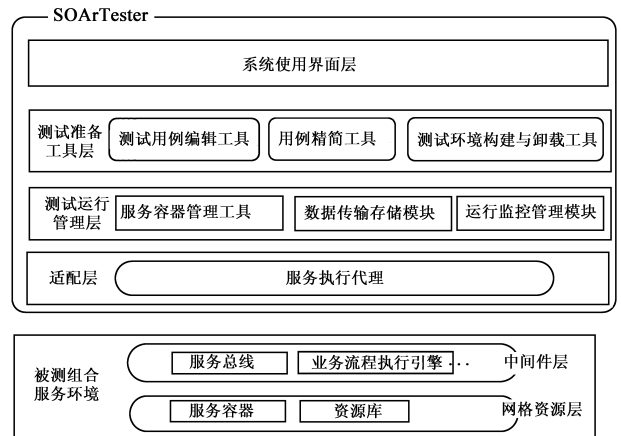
SOArTester

系统使用界面层

测试准备工具层

测试用例编辑工具

用例精简工具

测试环境构建与卸载工具

测试运行管理层

服务容器管理工具

数据传输存储模块

运行监控管理模块

适配层

服务执行代理

被测组合服务环境

服务总线

业务流程执行引擎 . . .

中间件层

服务容器

资源库

网格资源层